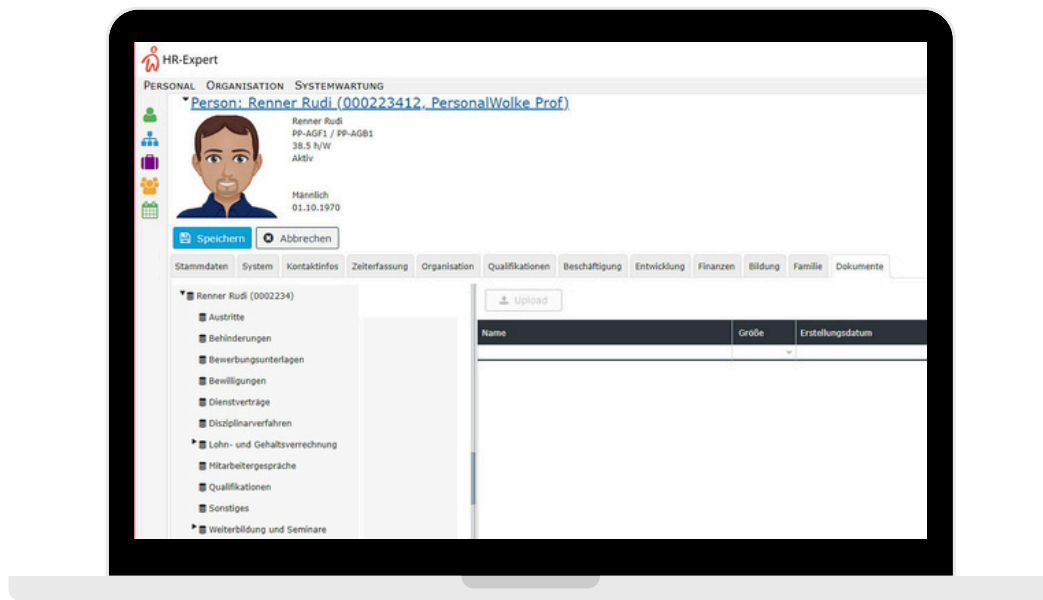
HR-Expert

PERSONAL ORGANISATION SYSTEMWARTUNG

Person: Renner Rudi (000223412, PersonalWolke Prof)

Renner Rudi
PP-AGF1 / PP-AGB1
38.5 h/W
Aktiv

Männlich
01.10.1970

Speichern Abbrechen

Stammdaten System Kontaktinfos Zeiterfassung Organisation Qualifikationen Beschäftigung Entwicklung Finanzen Bildung Familie Dokumente

Renner Rudi (0002234)
Austritte
Behinderungen
Bewerbungsunterlagen
Bewilligungen
Dienstverträge
Disziplinarverfahren
Lohn- und Gehaltsverrechnung
Mitarbeitergespräche
Qualifikationen
Sonstiges
Weiterbildung und Seminare

Upload

| Name | Größe | Erstellungsdatum |
|---|---|---|
| | | |